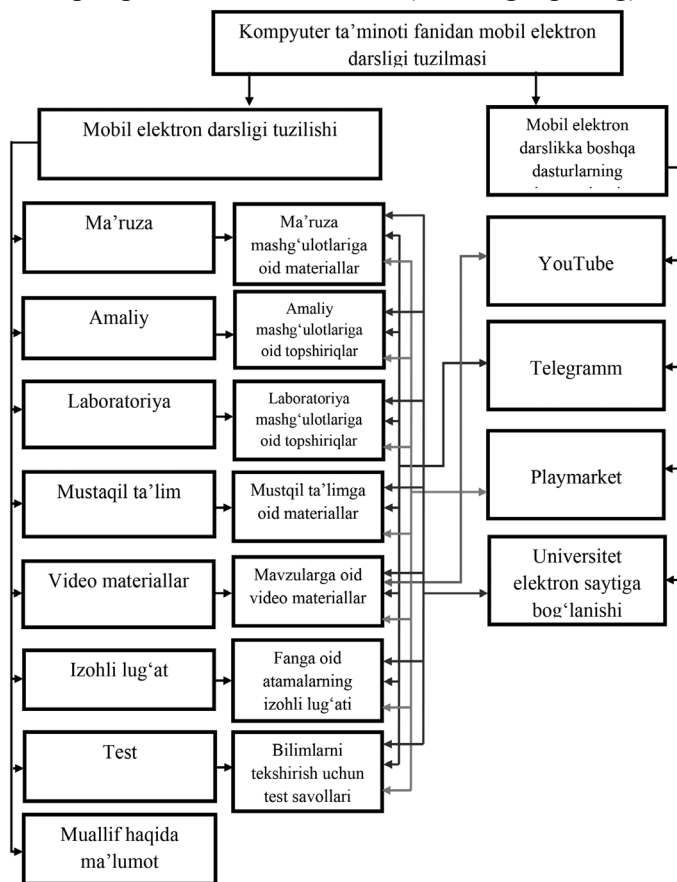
Kompyuter ta'minoti fanidan mobil elektron darsligi tuzilmasi

Mobil elektron darsligi tuzilishi

Mobil elektron darslikka boshqa dasturlarning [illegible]

Ma'ruza

Ma'ruza mashg'ulotlariga oid materiallar

Amaliy

Amaliy mashg'ulotlariga oid topshiriqlar

Laboratoriya

Laboratoriya mashg'ulotlariga oid topshiriqlar

Mustaqil ta'lim

Mustqil ta'limga oid materiallar

Video materiallar

Mavzularga oid video materiallar

Izohli lug'at

Fanga oid atamalarning izohli lug'ati

Test

Bilimlarni tekshirish uchun test savollari

Muallif haqida ma'lumot

YouTube

Telegramm

Playmarket

Universitet elektron saytiga bog'lanishi